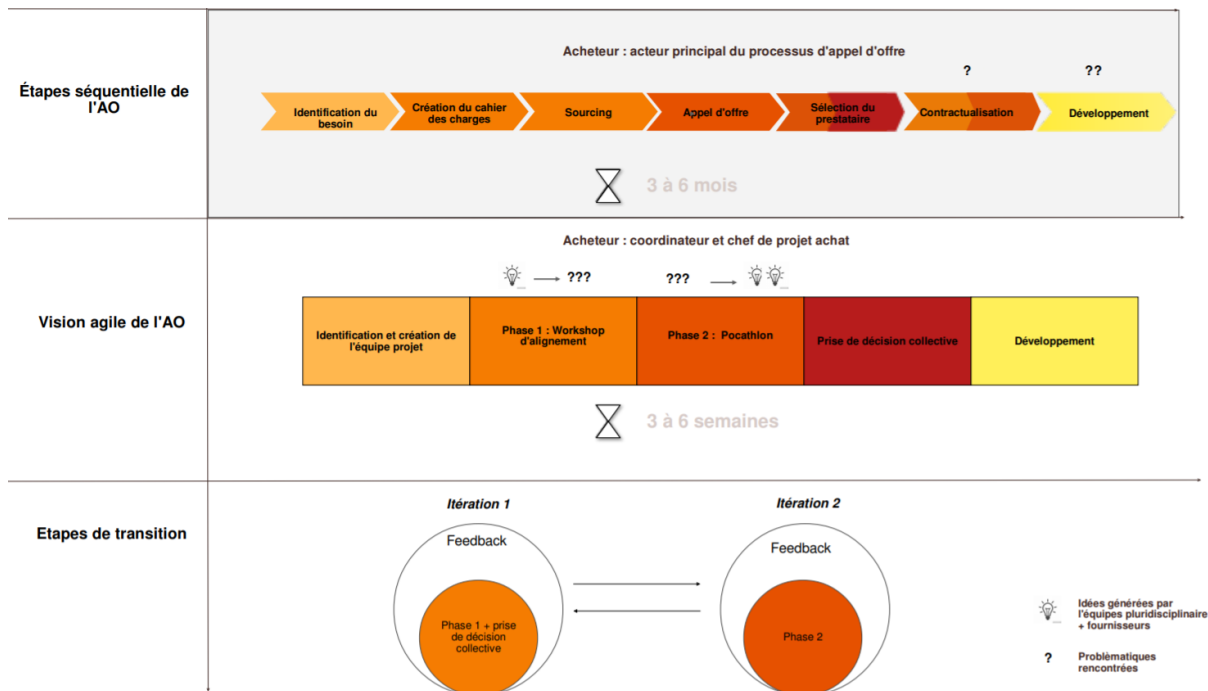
Étapes séquentielle de l'AO

Acheteur : acteur principal du processus d'appel d'offre

?

??

Identification du besoin

Création du cahier des charges

Sourcing

Appel d'offre

Sélection du prestataire

Contractualisation

Développement

3 à 6 mois

Vision agile de l'AO

Acheteur : coordinateur et chef de projet achat

???

???

Identification et création de l'équipe projet

Phase 1 : Workshop d'alignement

Phase 2 : Pocathlon

Prise de décision collective

Développement

3 à 6 semaines

Etapes de transition

Itération 1

Feedback

Phase 1 + prise de décision collective

Itération 2

Feedback

Phase 2

Idées générées par l'équipes pluridisciplinaire + fournisseurs

?

Problèmatiques rencontrées